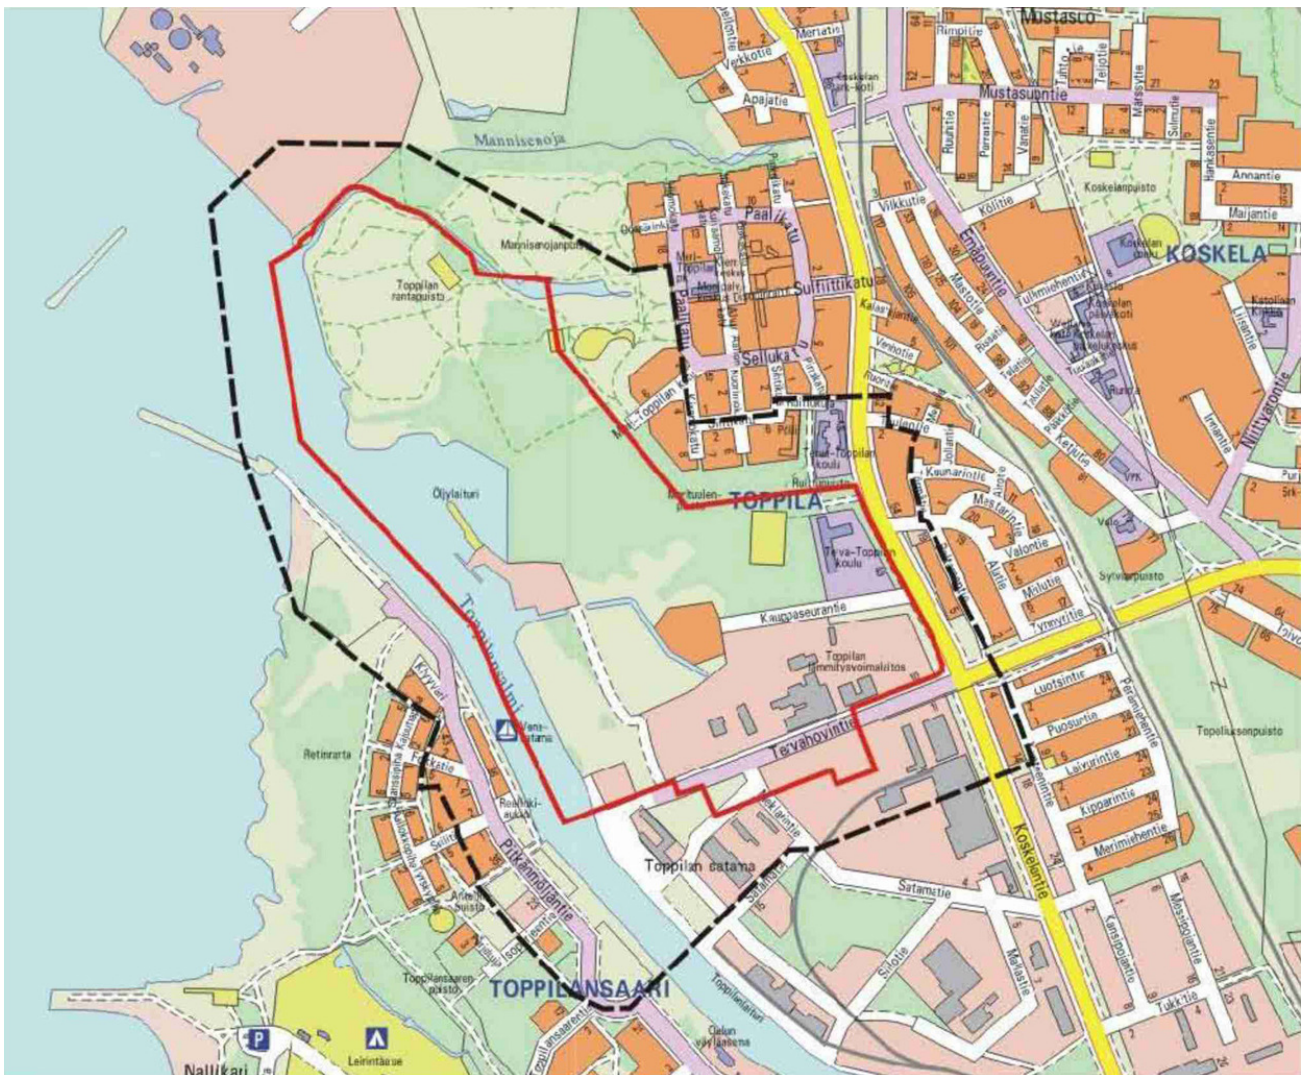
Mustasuo
Rimpitie
Mustasuontie
Verkkotie
Apajatie
Mannisenoja
Manniseojanpuisto
Toppilan rantapuisto
Paalikatu
Sulfiittikatu
Selluka
Koskelanpuisto
KOSKELA
Annantie
Maijantie
Vilkkutie
Kölitie
Tulimiehentie
Kalastajantie
Vennotie
Toppilan
Pitkäkatu
Pallo
Kaunaritie
Mestarintie
Valontie
Ketjutie
VPK
Velo
Sylvestrinpuisto
TOPPILA
Tervatopilan koulu
Öljylaituri
Toppilansalmi
Kaupaseurantie
Toppilan lämmitysvoimalaitos
Luotsintie
Puosuntie
Tervahovintie
Lalvurintie
Kipparintie
Merimiehentie
Perämiehentie
Topeliuksenpuisto
Retinranta
Venesatama
Toppilan satama
Satamatie
Siilotie
Koskelantie
Kanssipojantie
Mastopojantie
Tukkitie
Pikkaraisentie
Toppilansaaren puisto
TOPPILANSAARI
Toppilansaarentie
Toppilanlaituri
Oulun väyläasema
Nallikari
Leirintäalue
P